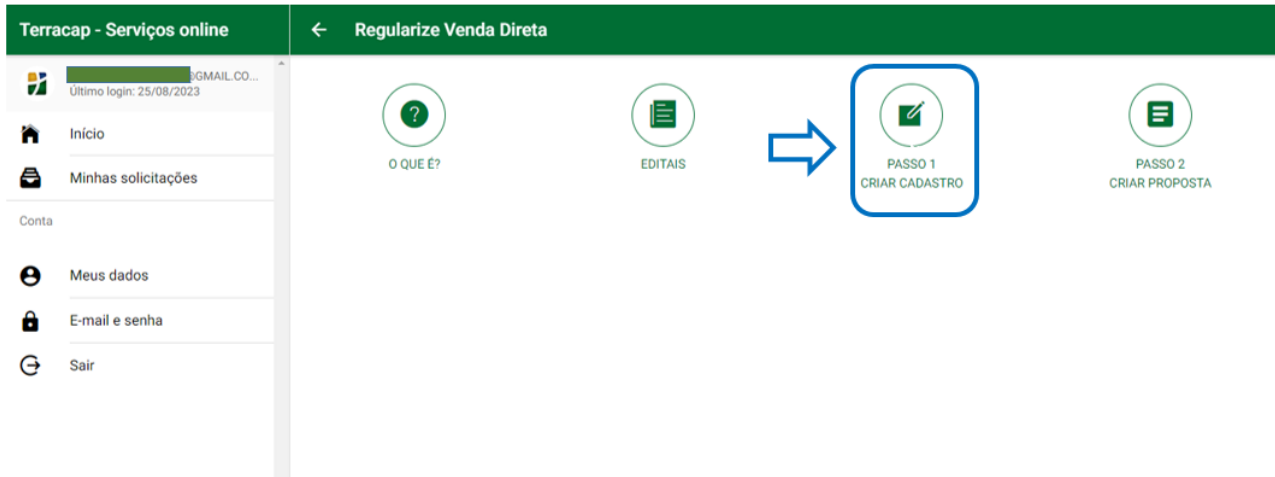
Terracap - Serviços online

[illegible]@GMAIL.CO...
Último login: 25/08/2023

Início

Minhas solicitações

Conta

Meus dados

E-mail e senha

Sair

Regularize Venda Direta

O QUE É?

EDITAIS

PASSO 1
CRIAR CADASTRO

PASSO 2
CRIAR PROPOSTA